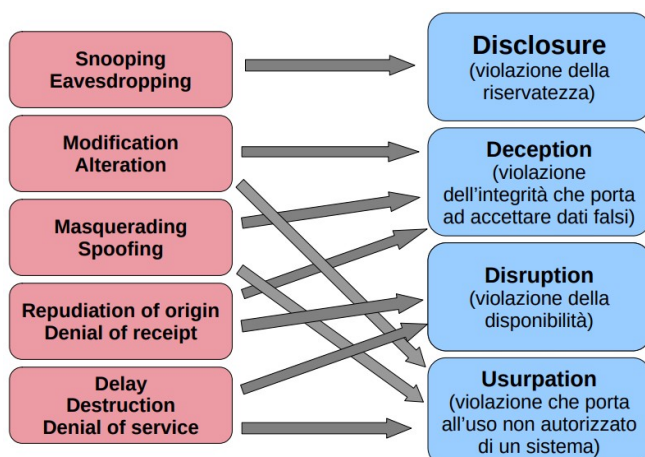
Snooping
Eavesdropping

Modification
Alteration

Masquerading
Spoofing

Repudiation of origin
Denial of receipt

Delay
Destruction
Denial of service

Disclosure
(violazione della riservatezza)

Deception
(violazione dell'integrità che porta ad accettare dati falsi)

Disruption
(violazione della disponibilità)

Usurpation
(violazione che porta all'uso non autorizzato di un sistema)